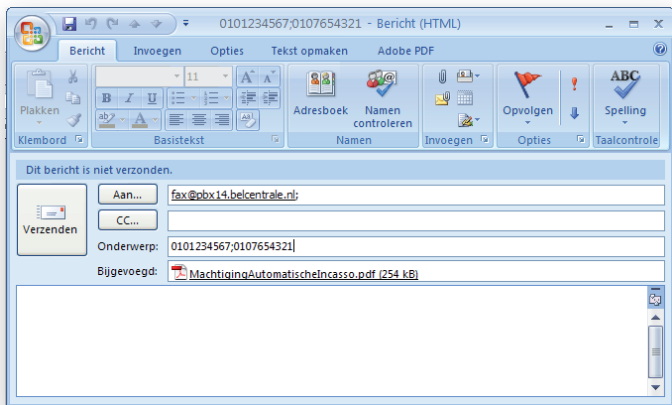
0101234567;0107654321 - Bericht (HTML)

Bericht Invoegen Opties Tekst opmaken Adobe PDF

Plakken
Klembord
11
B I U
Basistekst
Adresboek
Namen controleren
Namen
Invoegen
Opvolgen
Opties
ABC
Spelling
Taalcontrole

Dit bericht is niet verzonden.

Verzenden
Aan... fax@pbx14.belcentrale.nl;
CC...
Onderwerp: 0101234567;0107654321
Bijgevoegd: MachtigingAutomatischeIncasso.pdf (254 kB)